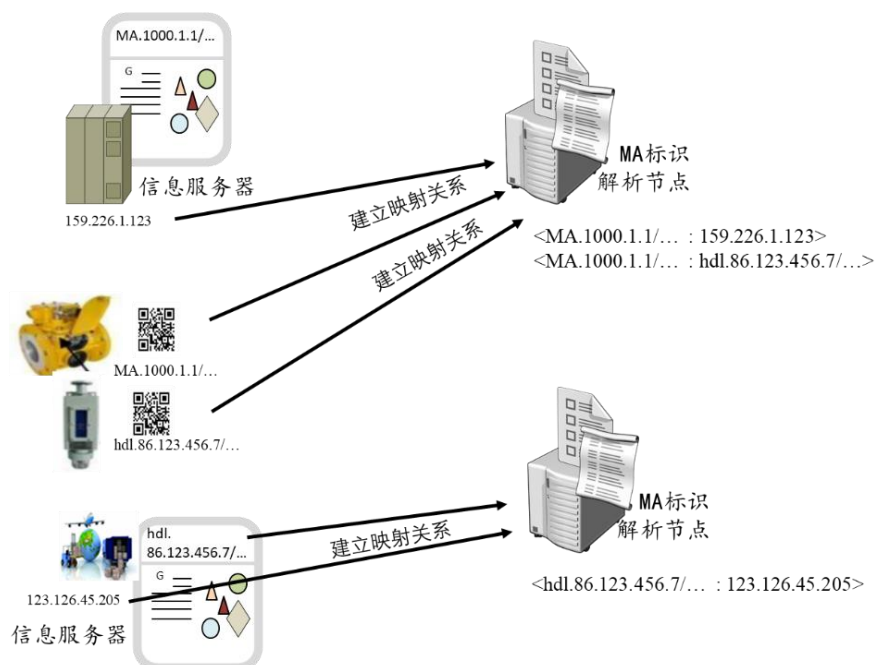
MA.1000.1.1/...

G

信息服务器

159.226.1.123

建立映射关系

建立映射关系

MA标识
解析节点

<MA.1000.1.1/… : 159.226.1.123>
<MA.1000.1.1/… : hdl.86.123.456.7/…>

MA.1000.1.1/…

hdl.86.123.456.7/…

hdl.
86.123.456.7/...

G

建立映射关系

123.126.45.205

信息服务器

MA标识
解析节点

<hdl.86.123.456.7/… : 123.126.45.205>